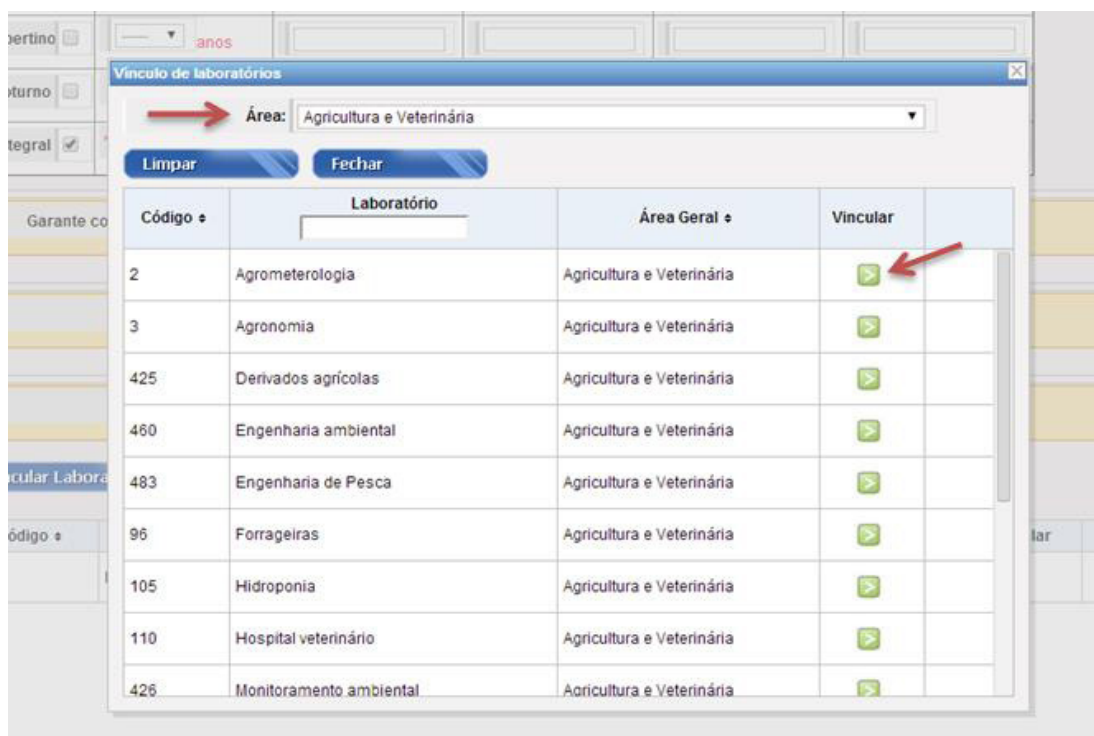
pertino — anos

oturno

tegral

Garante co

cular Labora

ódigo

lar

Vínculo de laboratórios

Área: Agricultura e Veterinária

Limpar Fechar

| Código | Laboratório | Área Geral | Vincular |
|---|---|---|---|
| 2 | Agrometerologia | Agricultura e Veterinária | |
| 3 | Agronomia | Agricultura e Veterinária | |
| 425 | Derivados agrícolas | Agricultura e Veterinária | |
| 460 | Engenharia ambiental | Agricultura e Veterinária | |
| 483 | Engenharia de Pesca | Agricultura e Veterinária | |
| 96 | Forrageiras | Agricultura e Veterinária | |
| 105 | Hidroponia | Agricultura e Veterinária | |
| 110 | Hospital veterinário | Agricultura e Veterinária | |
| 426 | Monitoramento ambiental | Agricultura e Veterinária | |